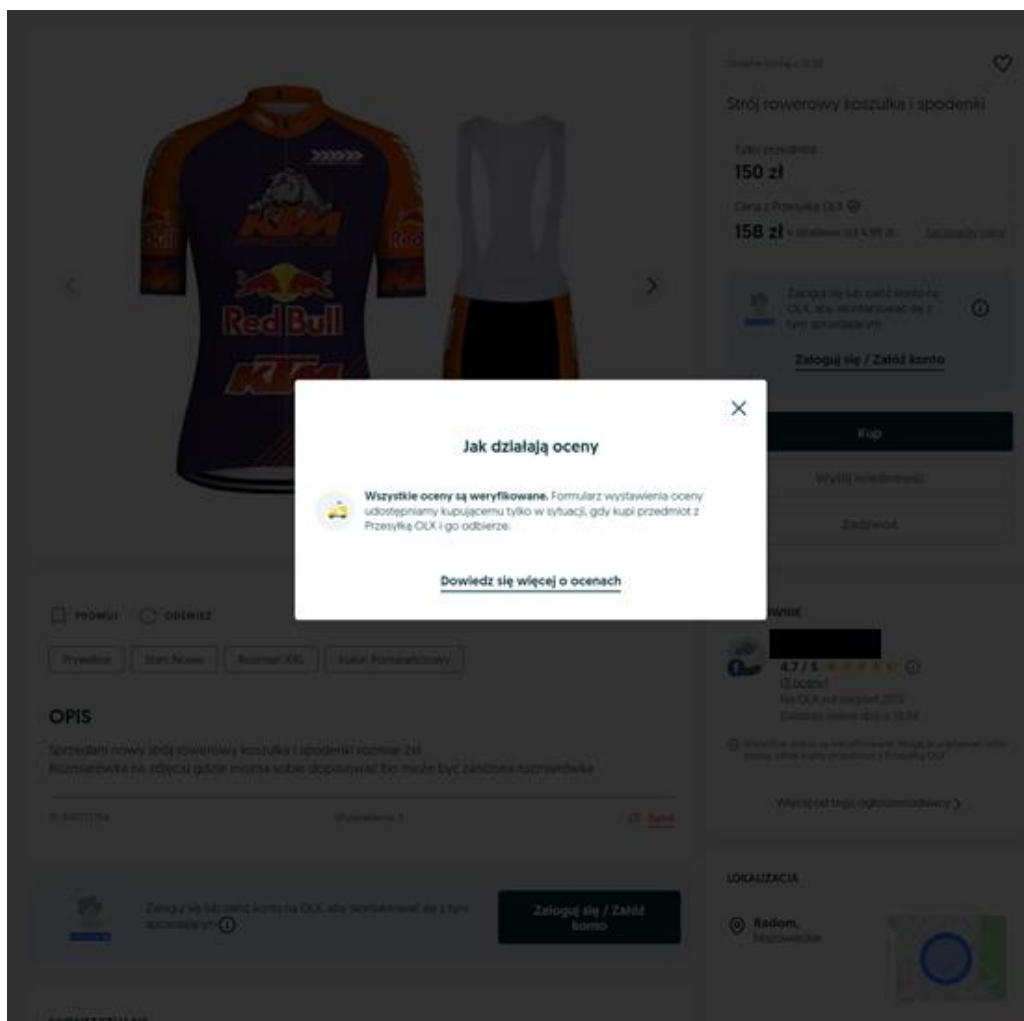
Strój rowerowy koszulka i spodenki

Tylko przedmiot
150 zł

Cena z Przesyłką OLX
158 zł

Zaloguj się / Załóż konto

Kup

Wyślij wiadomość

Zadzwoń

KTM
Red Bull
KTM

Jak działają oceny

Wszystkie oceny są weryfikowane. Formularz wystawienia oceny udostępniamy kupującemu tylko w sytuacji, gdy kupi przedmiot z Przesyłką OLX i go odbierze.

Dowiedz się więcej o ocenach

PROMUJ ODŚWIEŻ

Prywatne Stan: Nowe Rozmiar: XXL Kolor: Pomarańczowy

OPIS

Sprzedam nowy strój rowerowy koszulka i spodenki rozmiar 2xl
Rozmiarówka na zdjęciu gdzie można sobie dopasować bo może być zaniżona rozmiarówka

4.7 / 5

Więcej od tego ogłoszeniodawcy

LOKALIZACJA

Radom,
Mazowieckie

Zaloguj się / Załóż konto